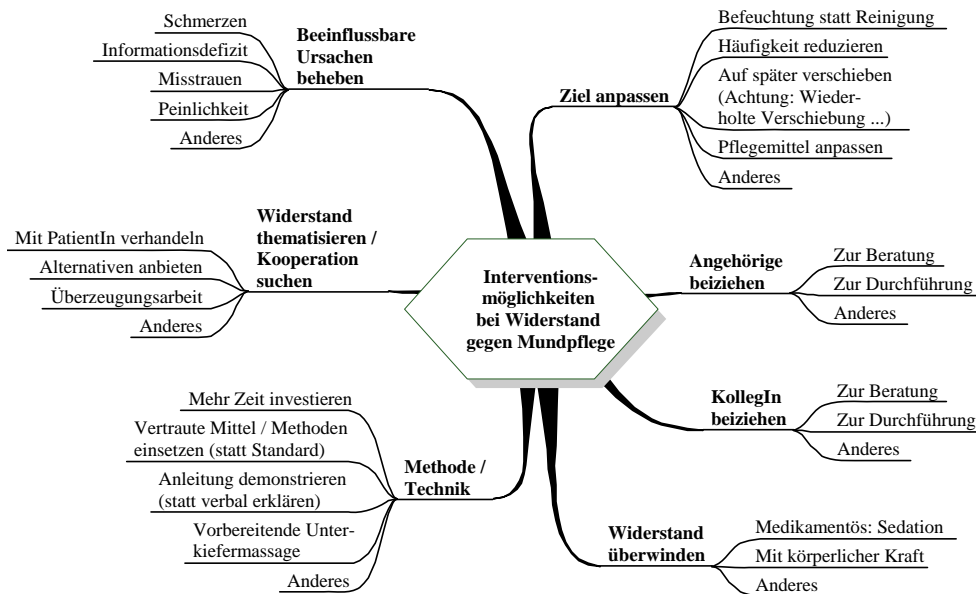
Interventionsmöglichkeiten bei Widerstand gegen Mundpflege

Beeinflussbare Ursachen beheben
Schmerzen
Informationsdefizit
Misstrauen
Peinlichkeit
Anderes

Ziel anpassen
Befeuchtung statt Reinigung
Häufigkeit reduzieren
Auf später verschieben (Achtung: Wiederholte Verschiebung ...)
Pflegemittel anpassen
Anderes

Widerstand thematisieren / Kooperation suchen
Mit PatientIn verhandeln
Alternativen anbieten
Überzeugungsarbeit
Anderes

Angehörige beiziehen
Zur Beratung
Zur Durchführung
Anderes

KollegIn beiziehen
Zur Beratung
Zur Durchführung
Anderes

Methode / Technik
Mehr Zeit investieren
Vertraute Mittel / Methoden einsetzen (statt Standard)
Anleitung demonstrieren (statt verbal erklären)
Vorbereitende Unterkiefermassage
Anderes

Widerstand überwinden
Medikamentös: Sedation
Mit körperlicher Kraft
Anderes